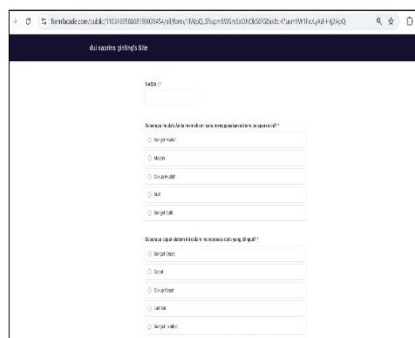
formfacade.com/public/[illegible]

dwi saprina pinting's Site

NAMA *

Seberapa mudah Anda memahami cara menggunakan sistem ini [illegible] *

Sangat mudah

Mudah

Cukup mudah

Sulit

Sangat sulit

Seberapa cepat sistem ini dalam merespons data yang diinput? *

Sangat cepat

Cepat

Cukup cepat

Lambat

Sangat lambat